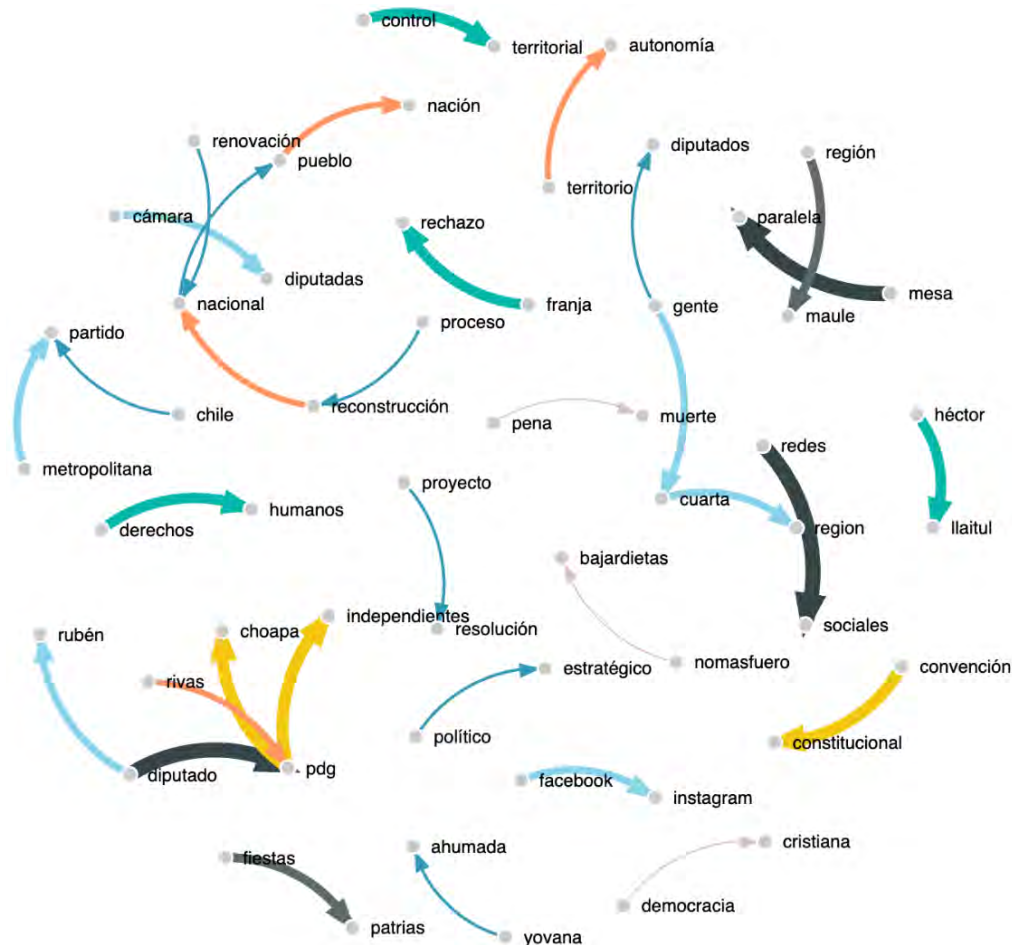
control
territorial
autonomía
nación
renovación
pueblo
diputados
región
territorio
cámara
rechazo
paralela
diputadas
nacional
franja
gente
mesa
maule
partido
proceso
chile
reconstrucción
pena
muerte
héctor
metropolitana
redes
proyecto
derechos
humanos
cuarta
region
llaitul
bajardietas
rubén
choapa
independientes
resolución
sociales
rivas
estratégico
nomasfuero
convención
político
constitucional
diputado
pdg
facebook
instagram
ahumada
cristiana
fiestas
democracia
patrias
yovana